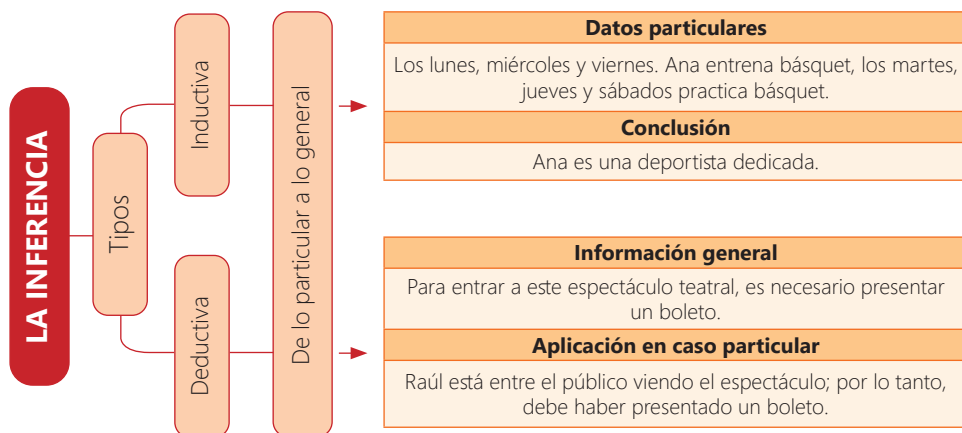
LA INFERENCIA

Tipos

Inductiva

De lo particular a lo general

Deductiva

| Datos particulares |
|---|
| Los lunes, miércoles y viernes. Ana entrena básquet, los martes, jueves y sábados practica básquet. |
| **Conclusión** |
| Ana es una deportista dedicada. |

| Información general |
|---|
| Para entrar a este espectáculo teatral, es necesario presentar un boleto. |
| **Aplicación en caso particular** |
| Raúl está entre el público viendo el espectáculo; por lo tanto, debe haber presentado un boleto. |